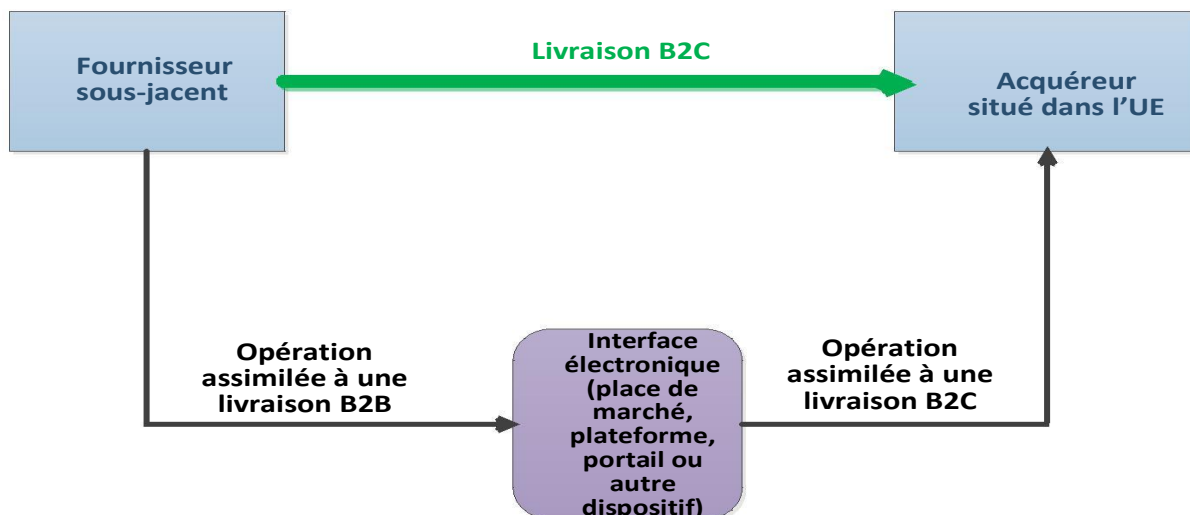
Fournisseur sous-jacent

Livraison B2C

Acquéreur situé dans l'UE

Opération assimilée à une livraison B2B

Interface électronique (place de marché, plateforme, portail ou autre dispositif)

Opération assimilée à une livraison B2C